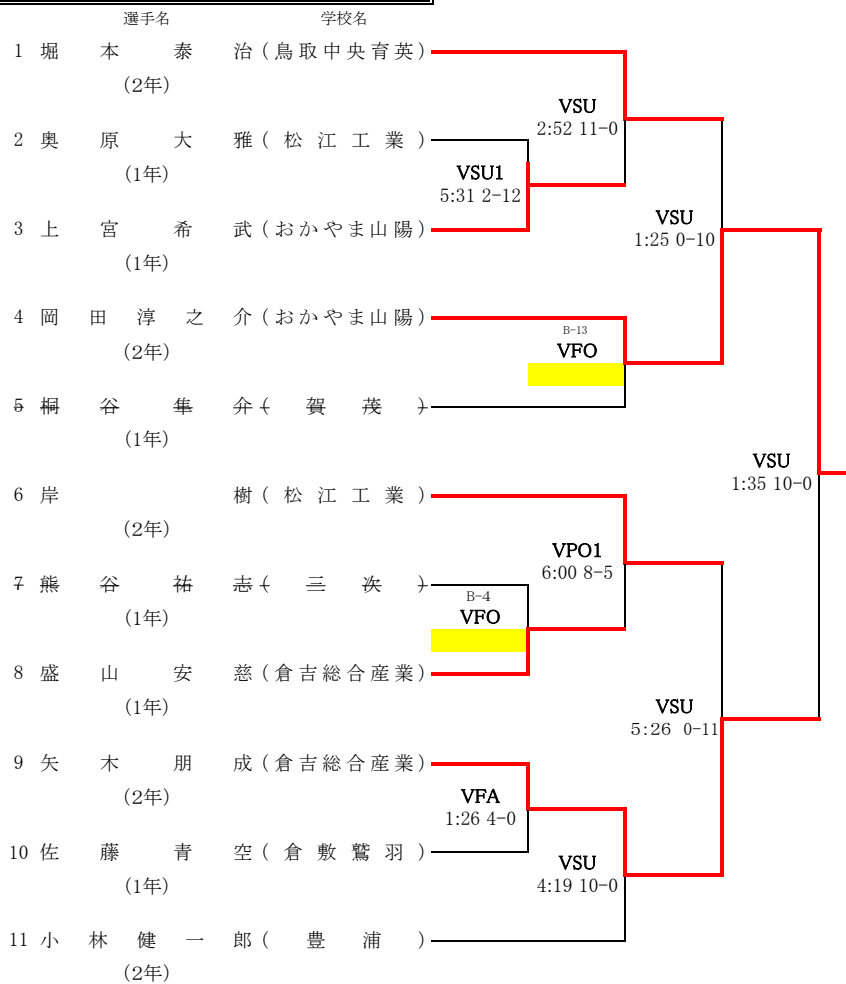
選手名 学校名

1 堀本泰治（鳥取中央育英）
(2年)

2 奥原大雅（松江工業）
(1年)

3 上宮希武（おかやま山陽）
(1年)

4 岡田淳之介（おかやま山陽）
(2年)

5 桐谷隼弁（賀茂）
(1年)

6 岸樹（松江工業）
(2年)

7 熊谷祐志（三次）
(1年)

8 盛山安慈（倉吉総合産業）
(1年)

9 矢木朋成（倉吉総合産業）
(2年)

10 佐藤青空（倉敷鷲羽）
(1年)

11 小林健一郎（豊浦）
(2年)

VSU
2:52 11-0

VSU1
5:31 2-12

VSU
1:25 0-10

B-13
VFO

VSU
1:35 10-0

VPO1
6:00 8-5

B-4
VFO

VSU
5:26 0-11

VFA
1:26 4-0

VSU
4:19 10-0